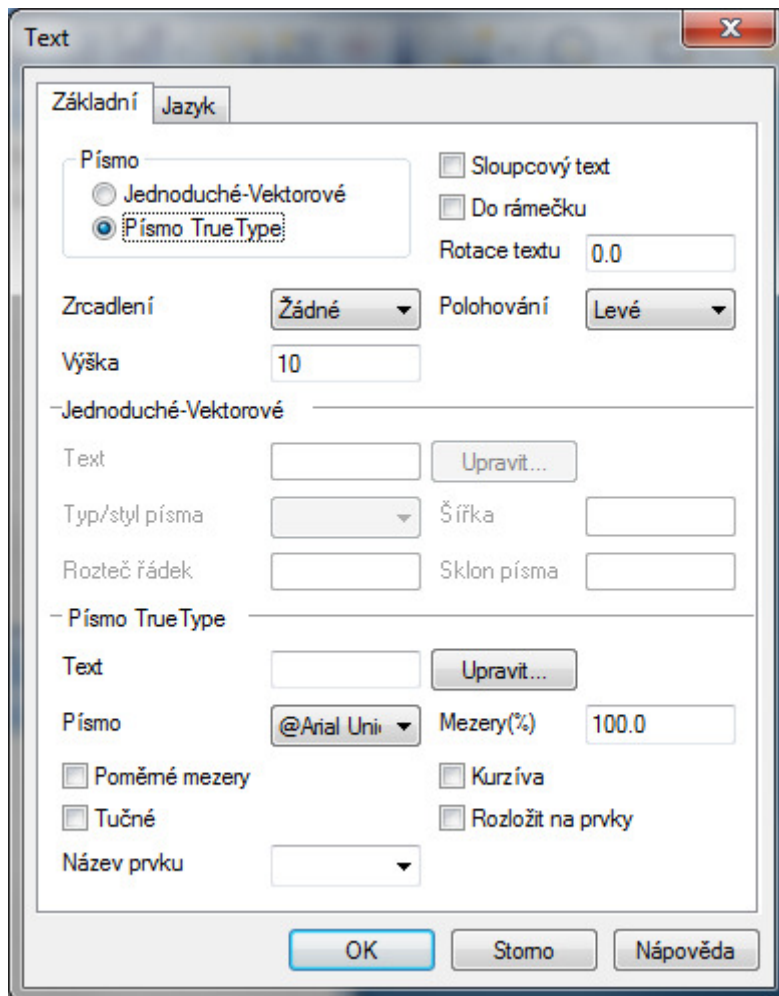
Text

Základní Jazyk

Písmo
Jednoduché-Vektorové
Písmo TrueType

Sloupcový text
Do rámečku
Rotace textu 0.0

Zrcadlení Žádné
Polohování Levé
Výška 10

Jednoduché-Vektorové
Text
Upravit...
Typ/styl písma
Šířka
Rozteč řádek
Sklon písma

Písmo TrueType
Text
Upravit...
Písmo @Arial Uni
Mezery(%) 100.0
Poměrné mezery
Kurzíva
Tučné
Rozložit na prvky
Název prvku

OK Storno Nápověda